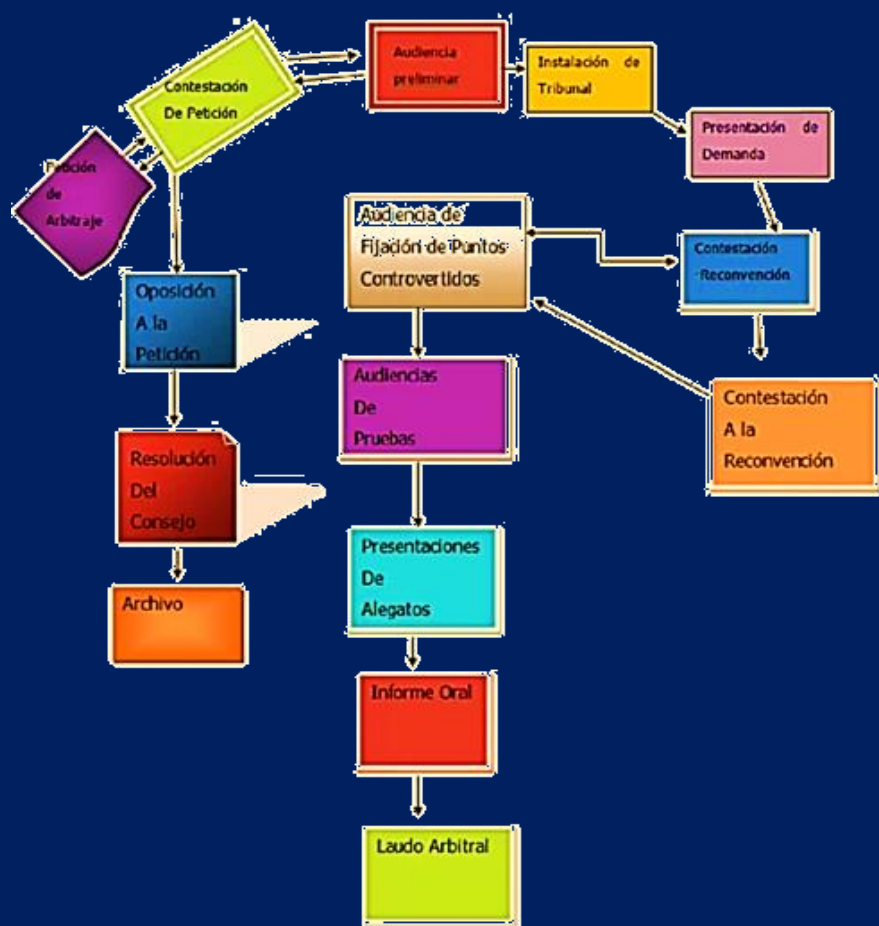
Petición de Arbitraje

Contestación De Petición

Audiencia preliminar

Instalación de Tribunal

Presentación de Demanda

Contestación Reconvención

Audiencia de Fijación de Puntos Controvertidos

Oposición A la Petición

Resolución Del Consejo

Archivo

Audiencias De Pruebas

Contestación A la Reconvención

Presentaciones De Alegatos

Informe Oral

Laudo Arbitral